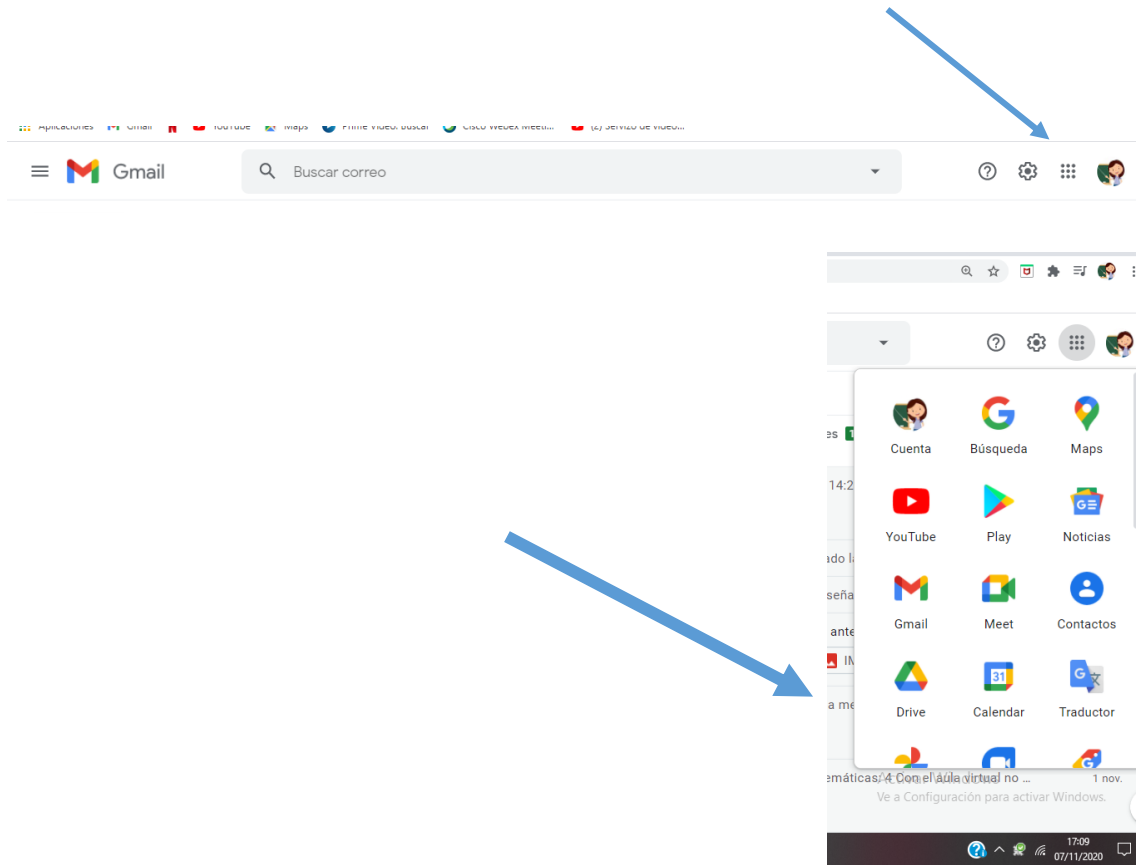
Aplicaciones Gmail YouTube Maps Prime Video: buscar Cisco Webex Meeti... (2) Servizo de vídeo...

Gmail

Buscar correo

es

14:2

ado l

seña

ante

IM

a me

Cuenta
Búsqueda
Maps
YouTube
Play
Noticias
Gmail
Meet
Contactos
Drive
Calendar
Traductor

31

emáticas. 4 Con el aula virtual no ... 1 nov.

Ve a Configuración para activar Windows.

17:09
07/11/2020